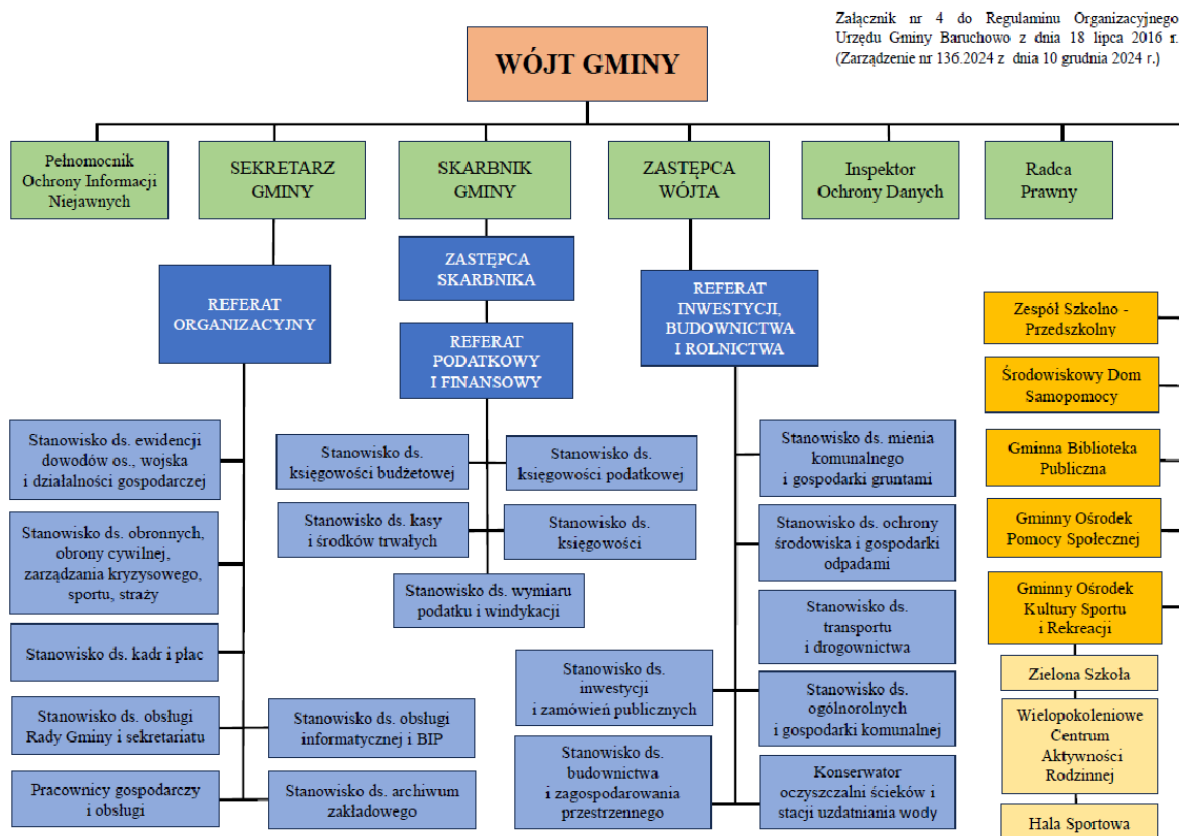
Załącznik nr 4 do Regulaminu Organizacyjnego Urzędu Gminy Baruchowo z dnia 18 lipca 2016 r. (Zarządzenie nr 136.2024 z dnia 10 grudnia 2024 r.)

WÓJT GMINY

Pełnomocnik Ochrony Informacji Niejawnych

SEKRETARZ GMINY

SKARBNIK GMINY

ZASTĘPCA WÓJTA

Inspektor Ochrony Danych

Radca Prawny

REFERAT ORGANIZACYJNY

ZASTĘPCA SKARBNIKA

REFERAT PODATKOWY I FINANSOWY

REFERAT INWESTYCJI, BUDOWNICTWA I ROLNICTWA

Stanowisko ds. ewidencji dowodów os., wojska i działalności gospodarczej

Stanowisko ds. obronnych, obrony cywilnej, zarządzania kryzysowego, sportu, straży

Stanowisko ds. kadr i płac

Stanowisko ds. obsługi Rady Gminy i sekretariatu

Stanowisko ds. obsługi informatycznej i BIP

Pracownicy gospodarczy i obsługi

Stanowisko ds. archiwum zakładowego

Stanowisko ds. księgowości budżetowej

Stanowisko ds. księgowości podatkowej

Stanowisko ds. kasy i środków trwałych

Stanowisko ds. księgowości

Stanowisko ds. wymiaru podatku i windykacji

Stanowisko ds. mienia komunalnego i gospodarki gruntami

Stanowisko ds. ochrony środowiska i gospodarki odpadami

Stanowisko ds. transportu i drogownictwa

Stanowisko ds. inwestycji i zamówień publicznych

Stanowisko ds. ogólnorolnych i gospodarki komunalnej

Stanowisko ds. budownictwa i zagospodarowania przestrzennego

Konserwator oczyszczalni ścieków i stacji uzdatniania wody

Zespół Szkolno - Przedszkolny

Środowiskowy Dom Samopomocy

Gminna Biblioteka Publiczna

Gminny Ośrodek Pomocy Społecznej

Gminny Ośrodek Kultury Sportu i Rekreacji

Zielona Szkoła

Wielopokoleniowe Centrum Aktywności Rodzinnej

Hala Sportowa